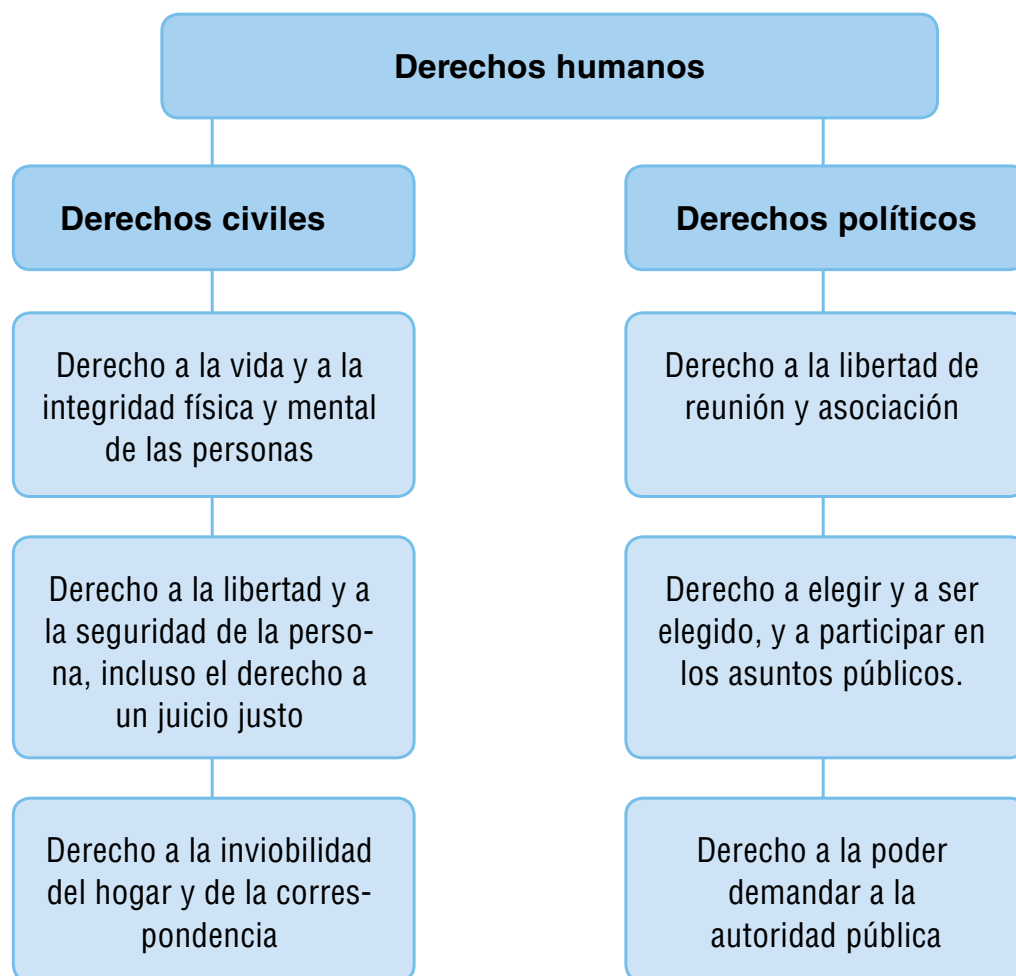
Derechos humanos

Derechos civiles

Derecho a la vida y a la integridad física y mental de las personas

Derecho a la libertad y a la seguridad de la persona, incluso el derecho a un juicio justo

Derecho a la inviobilidad del hogar y de la correspondencia

Derechos políticos

Derecho a la libertad de reunión y asociación

Derecho a elegir y a ser elegido, y a participar en los asuntos públicos.

Derecho a la poder demandar a la autoridad pública